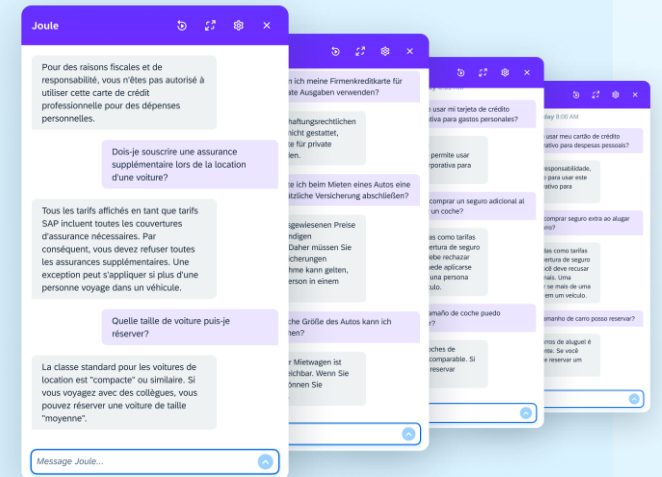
Joule

Pour des raisons fiscales et de responsabilité, vous n'êtes pas autorisé à utiliser cette carte de crédit professionnelle pour des dépenses personnelles.

Dois-je souscrire une assurance supplémentaire lors de la location d'une voiture?

Tous les tarifs affichés en tant que tarifs SAP incluent toutes les couvertures d'assurance nécessaires. Par conséquent, vous devez refuser toutes les assurances supplémentaires. Une exception peut s'appliquer si plus d'une personne voyage dans un véhicule.

Quelle taille de voiture puis-je réserver?

La classe standard pour les voitures de location est "compacte" ou similaire. Si vous voyagez avec des collègues, vous pouvez réserver une voiture de taille "moyenne".

Message Joule...

ich meine Firmenkreditkarte für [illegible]ate Ausgaben verwenden?

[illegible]haftungsrechtlichen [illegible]nicht gestattet, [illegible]te für private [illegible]den.

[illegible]e ich beim Mieten eines Autos eine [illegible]ätzliche Versicherung abschließen?

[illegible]sgewiesenen Preise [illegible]ndigen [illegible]Daher müssen Sie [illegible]cherungen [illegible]hme kann gelten, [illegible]erson in einem

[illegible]che Größe des Autos kann ich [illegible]

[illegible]r Mietwagen ist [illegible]eichbar. Wenn Sie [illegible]önnen Sie

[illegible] usar mi tarjeta de crédito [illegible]rativa para gastos personales?

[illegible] permite usar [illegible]rporativa para

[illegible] comprar un seguro adicional al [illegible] un coche?

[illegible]s como tarifas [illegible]ertura de seguro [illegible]ebe rechazar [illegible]uede aplicarse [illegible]una persona

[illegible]amaño de coche puedo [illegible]

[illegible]oches de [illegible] comparable. Si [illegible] reservar

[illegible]day 8:00 AM

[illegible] usar meu cartão de crédito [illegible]rativo para despesas pessoais?

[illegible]esponsabilidade, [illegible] para usar este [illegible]ativo para

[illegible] comprar seguro extra ao alugar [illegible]

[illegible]as como tarifas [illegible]ertura de seguro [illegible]ot deve recusar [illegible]nais. Uma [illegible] se mais de uma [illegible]m um veículo.

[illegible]amanho de carro posso reservar?

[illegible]rros de aluguel é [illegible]ar. Se você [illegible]e reservar um